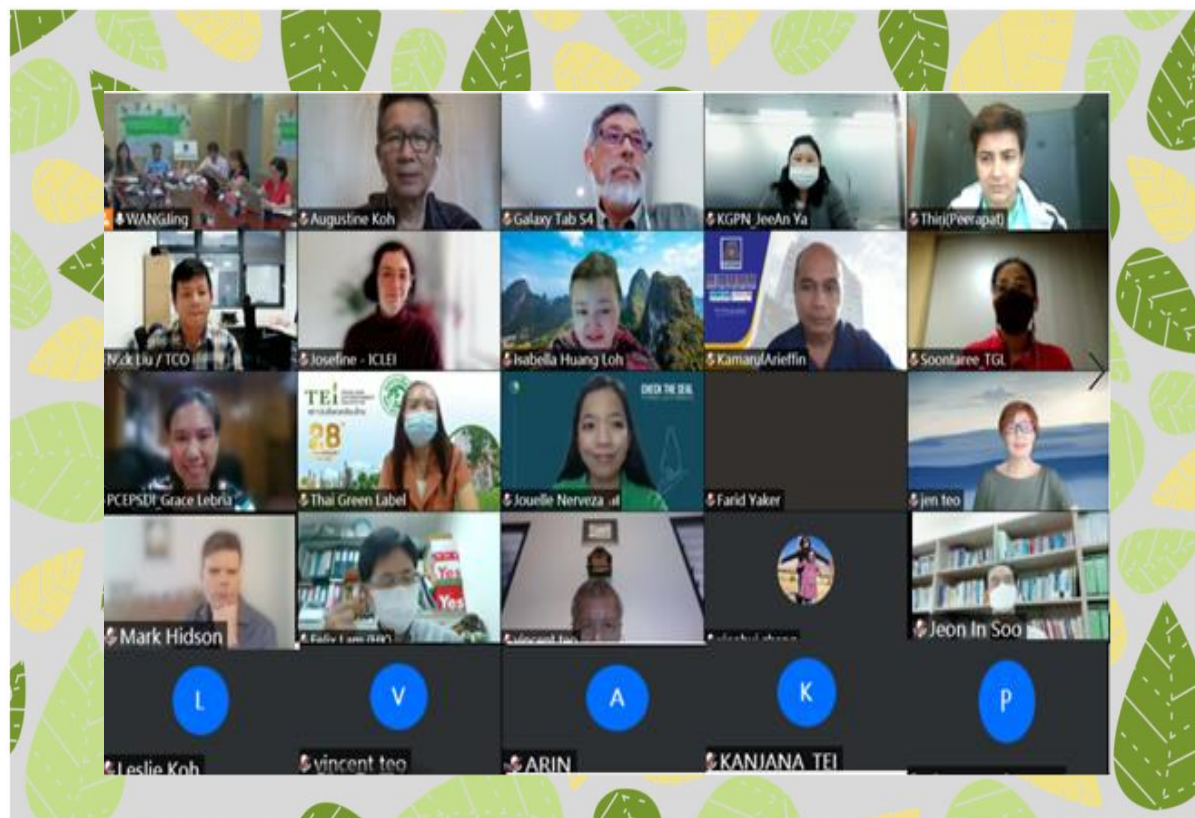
WANGling
Augustine Koh
Galaxy Tab S4
KGPN_JeeAn Ya
Thiri(Peerapat)
Nick Liu / TCO
Josefine - ICLEI
Isabella Huang Loh
KamarulArieffin
Soontaree_TGL
TEi
28
Thai Green Label
CHECK THE SEAL
Jouelle Nerveza
Farid Yaker
PCEPSDI_Grace Lebria
jen teo
Yes
Yes
Mark Hidson
Felix Lam (HK)
vincent teo
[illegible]
Jeon In Soo
L
V
A
K
P
Leslie Koh
vincent teo
ARIN
KANJANA_TEI